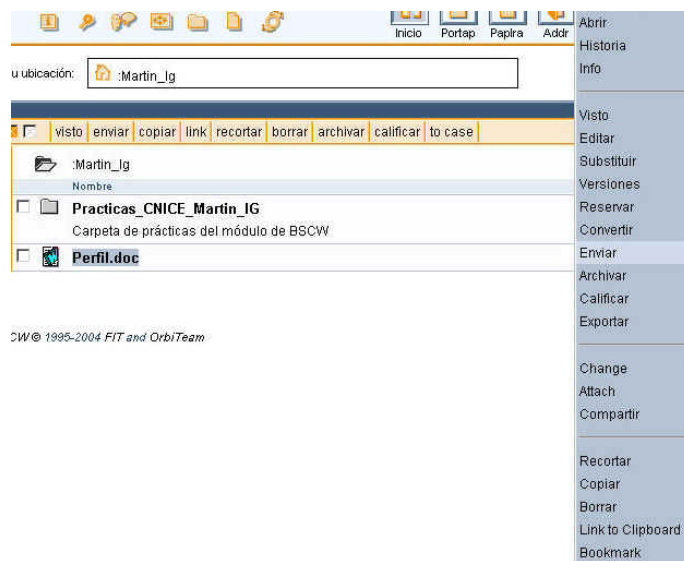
Inicio Portap Paplra Addr

u ubicación: :Martin_lg

visto | enviar | copiar | link | recortar | borrar | archivar | calificar | to case

:Martin_lg

Nombre

Practicas_CNICE_Martin_IG

Carpeta de prácticas del módulo de BSCW

Perfil.doc

CW © 1995-2004 FIT and OrbiTeam

Abrir
Historia
Info

Visto
Editar
Substituir
Versiones
Reservar
Convertir
Enviar
Archivar
Calificar
Exportar

Change
Attach
Compartir

Recortar
Copiar
Borrar
Link to Clipboard
Bookmark